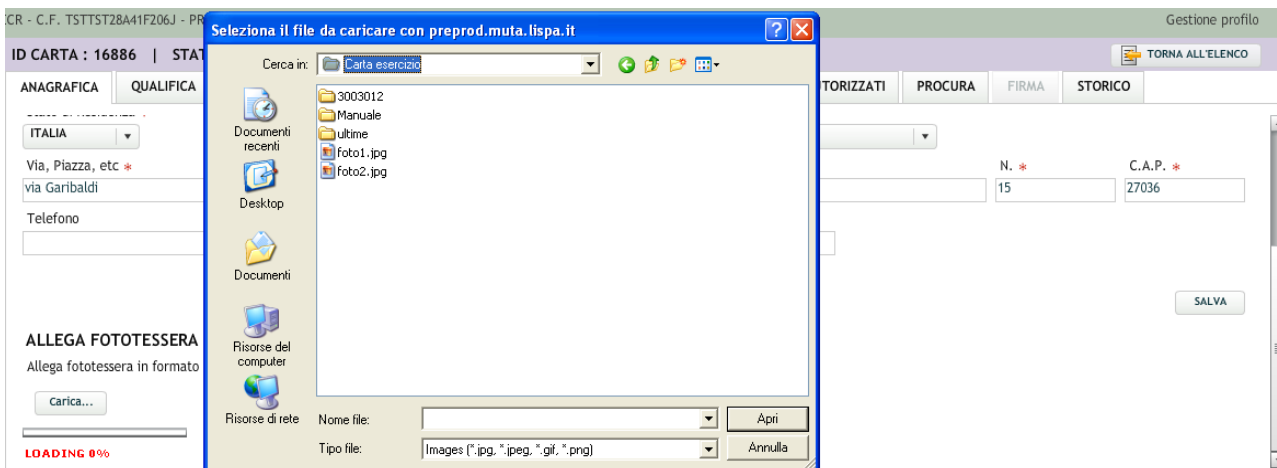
CR - C.F. TSTTST28A41F206J - PR

Gestione profilo

ID CARTA : 16886 | STAT

TORNA ALL'ELENCO

ANAGRAFICA
QUALIFICA
TORIZZATI
PROCURA
FIRMA
STORICO

ITALIA

Via, Piazza, etc *
via Garibaldi

N. *
15

C.A.P. *
27036

Telefono

SALVA

ALLEGA FOTOTESSERA
Allega fototessera in formato

Carica...

LOADING 0%

Seleziona il file da caricare con preprod.muta.lispa.it

Cerca in: Carta esercizio

Documenti recenti
Desktop
Documenti
Risorse del computer
Risorse di rete

3003012
Manuale
ultime
foto1.jpg
foto2.jpg

Nome file:
Apri
Tipo file: Images (*.jpg, *.jpeg, *.gif, *.png)
Annulla